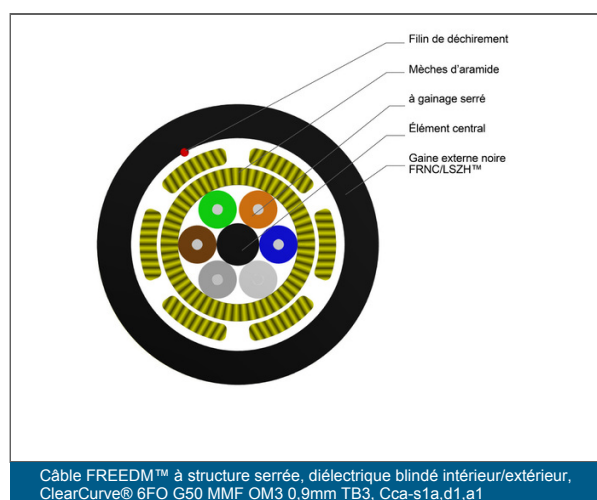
Filin de déchirement
Mèches d'aramide
à gainage serré
Élément central
Gaine externe noire FRNC/LSZH™

Câble FREEDM™ à structure serrée, diélectrique blindé intérieur/extérieur, ClearCurve® 6FO G50 MMF OM3 0,9mm TB3, Cca-s1a,d1,a1